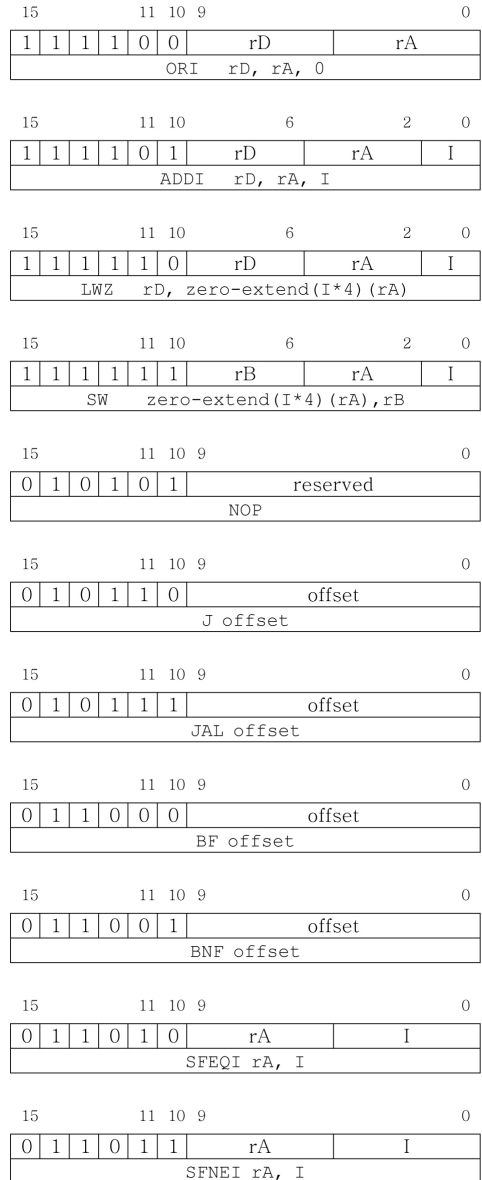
15 11 10 9 0

| 1 | 1 | 1 | 1 | 0 | 0 | rD | rA |
|---|---|---|---|---|---|---|---|

ORI rD, rA, 0

15 11 10 6 2 0

| 1 | 1 | 1 | 1 | 0 | 1 | rD | rA | I |
|---|---|---|---|---|---|---|---|---|

ADDI rD, rA, I

15 11 10 6 2 0

| 1 | 1 | 1 | 1 | 1 | 0 | rD | rA | I |
|---|---|---|---|---|---|---|---|---|

LWZ rD, zero-extend(I*4)(rA)

15 11 10 6 2 0

| 1 | 1 | 1 | 1 | 1 | 1 | rB | rA | I |
|---|---|---|---|---|---|---|---|---|

SW zero-extend(I*4)(rA),rB

15 11 10 9 0

| 0 | 1 | 0 | 1 | 0 | 1 | reserved |
|---|---|---|---|---|---|---|

NOP

15 11 10 9 0

| 0 | 1 | 0 | 1 | 1 | 0 | offset |
|---|---|---|---|---|---|---|

J offset

15 11 10 9 0

| 0 | 1 | 0 | 1 | 1 | 1 | offset |
|---|---|---|---|---|---|---|

JAL offset

15 11 10 9 0

| 0 | 1 | 1 | 0 | 0 | 0 | offset |
|---|---|---|---|---|---|---|

BF offset

15 11 10 9 0

| 0 | 1 | 1 | 0 | 0 | 1 | offset |
|---|---|---|---|---|---|---|

BNF offset

15 11 10 9 0

| 0 | 1 | 1 | 0 | 1 | 0 | rA | I |
|---|---|---|---|---|---|---|---|

SFEQI rA, I

15 11 10 9 0

| 0 | 1 | 1 | 0 | 1 | 1 | rA | I |
|---|---|---|---|---|---|---|---|

SFNEI rA, I